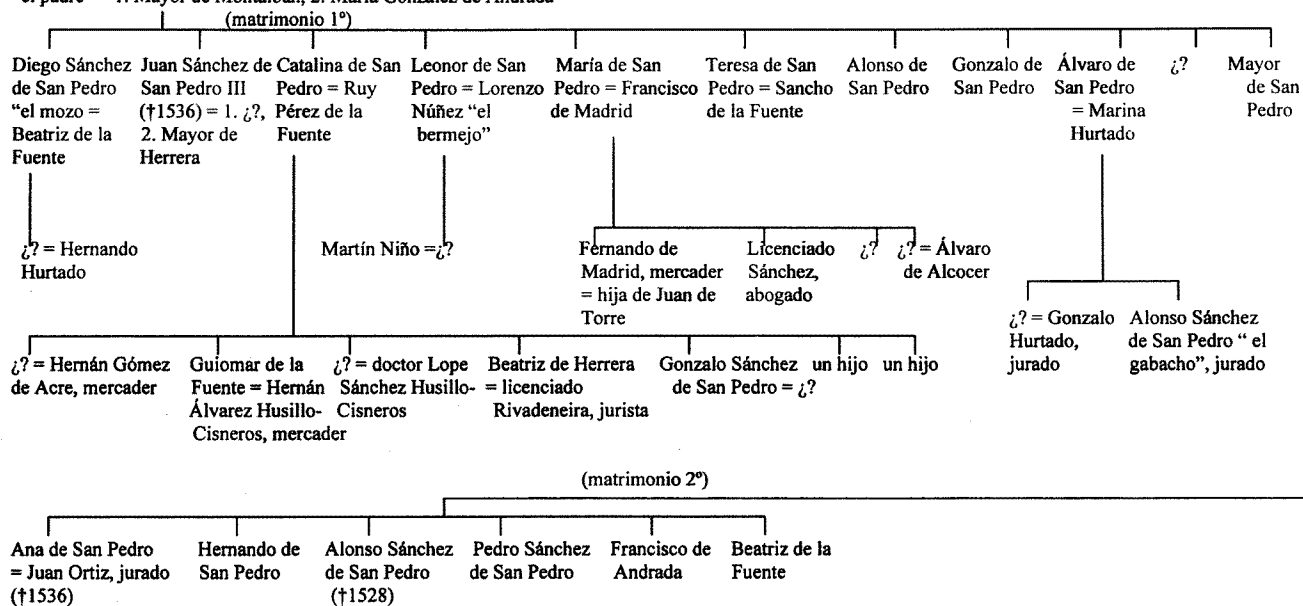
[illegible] padre = 1. Mayor de Montalban, 2. María González de Andrada

(matrimonio 1º)

Diego Sánchez de San Pedro "el mozo = Beatriz de la Fuente

Juan Sánchez de San Pedro III (†1536) = 1. ¿?, 2. Mayor de Herrera

Catalina de San Pedro = Ruy Pérez de la Fuente

Leonor de San Pedro = Lorenzo Núñez "el bermejo"

María de San Pedro = Francisco de Madrid

Teresa de San Pedro = Sancho de la Fuente

Alonso de San Pedro

Gonzalo de San Pedro

Álvaro de San Pedro = Marina Hurtado

¿?

Mayor de San Pedro

¿? = Hernando Hurtado

Martín Niño = ¿?

Fernando de Madrid, mercader = hija de Juan de Torre

Licenciado Sánchez, abogado

¿?

¿? = Álvaro de Alcocer

¿? = Gonzalo Hurtado, jurado

Alonso Sánchez de San Pedro " el gabacho", jurado

¿? = Hernán Gómez de Acre, mercader

Guiomar de la Fuente = Hernán Álvarez Husillo-Cisneros, mercader

¿? = doctor Lope Sánchez Husillo-Cisneros

Beatriz de Herrera = licenciado Rivadeneira, jurista

Gonzalo Sánchez de San Pedro = ¿?

un hijo

un hijo

(matrimonio 2º)

Ana de San Pedro = Juan Ortiz, jurado (†1536)

Hernando de San Pedro

Alonso Sánchez de San Pedro (†1528)

Pedro Sánchez de San Pedro

Francisco de Andrada

Beatriz de la Fuente